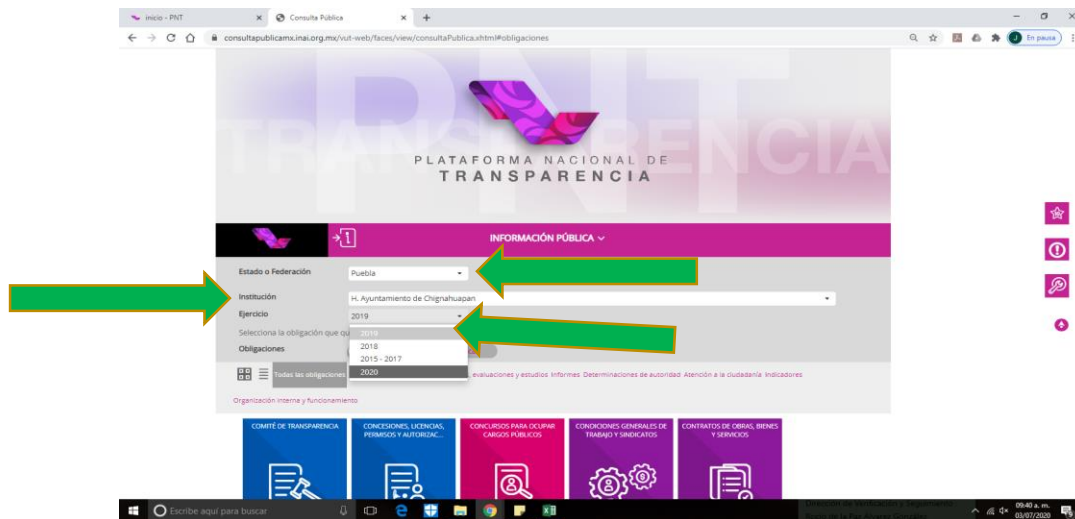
Inicio - PNT × Consulta Pública × +

consultapublicamx.inai.org.mx/vut-web/faces/view/consultaPublica.xhtml#obligaciones

En pausa

PNT TRANSPARENCIA

PLATAFORMA NACIONAL DE TRANSPARENCIA

INFORMACIÓN PÚBLICA

Estado o Federación Puebla

Institución H. Ayuntamiento de Chignahuapan

Ejercicio 2019

Selecciona la obligación que qu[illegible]

Obligaciones

2019
2018
2015 - 2017
2020

Todas las obligaciones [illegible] evaluaciones y estudios Informes Determinaciones de autoridad Atención a la ciudadanía Indicadores

Organización interna y funcionamiento

COMITÉ DE TRANSPARENCIA

CONCESIONES, LICENCIAS, PERMISOS Y AUTORIZAC...

CONCURSOS PARA OCUPAR CARGOS PÚBLICOS

CONDICIONES GENERALES DE TRABAJO Y SINDICATOS

CONTRATOS DE OBRAS, BIENES Y SERVICIOS

Escribe aquí para buscar

09:40 a. m.
03/07/2020